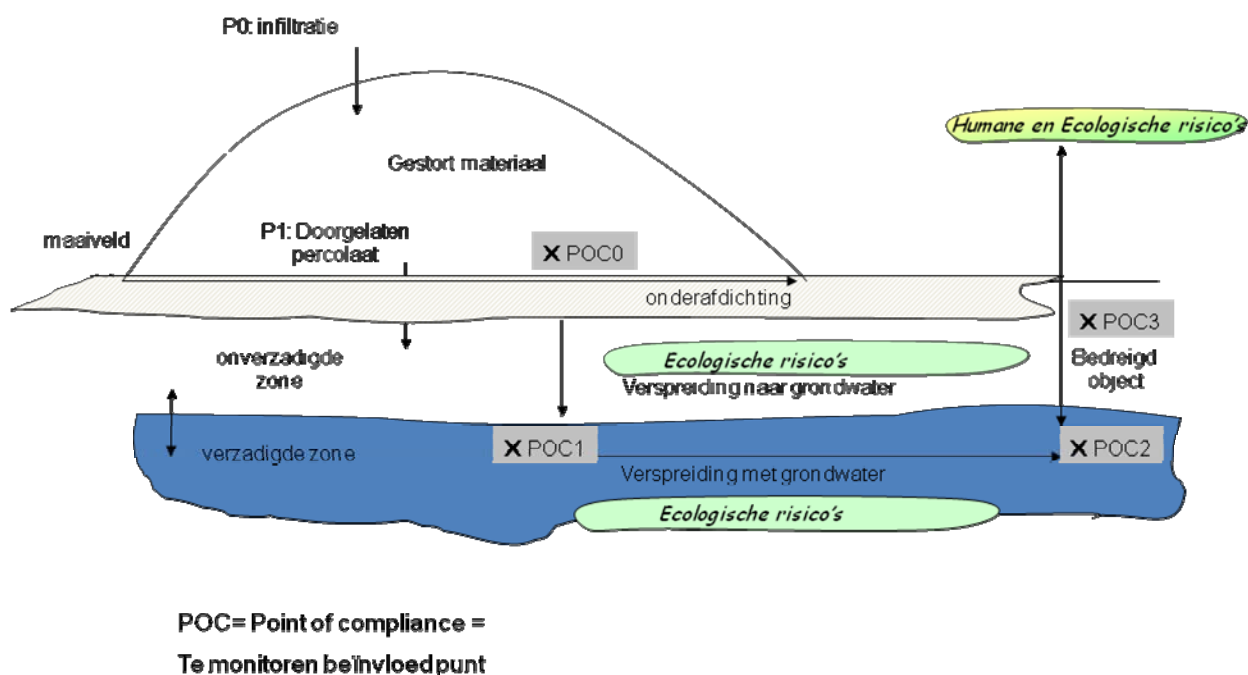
P0: infiltratie

Humane en Ecologische risico's

Gestort materiaal

maaiveld

P1: Doorgelaten percolaat

X POC0

onderafdichting

X POC3

onverzadigde zone

Ecologische risico's

Verspreiding naar grondwater

Bedreigd object

verzadigde zone

X POC1

X POC2

Verspreiding met grondwater

Ecologische risico's

POC= Point of compliance =

Te monitoren beïnvloed punt